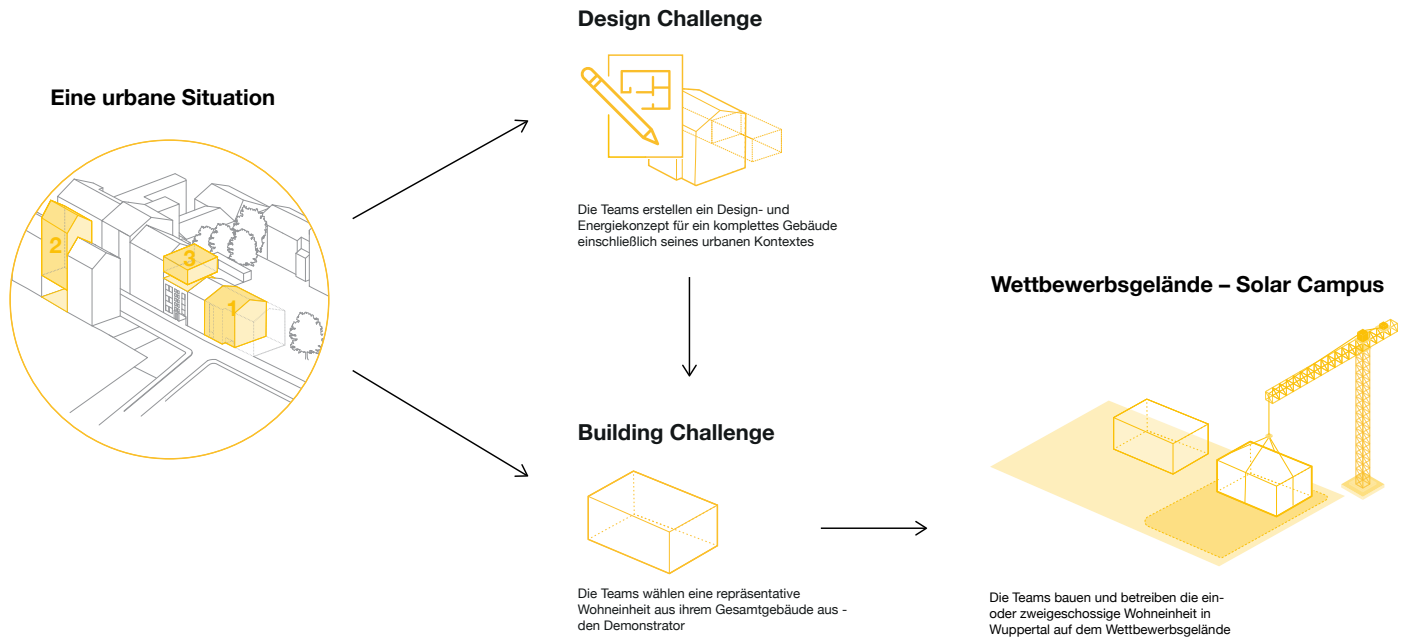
Design Challenge

Eine urbane Situation

2

3

1

Die Teams erstellen ein Design- und Energiekonzept für ein komplettes Gebäude einschließlich seines urbanen Kontextes

Wettbewerbsgelände – Solar Campus

Building Challenge

Die Teams wählen eine repräsentative Wohneinheit aus ihrem Gesamtgebäude aus - den Demonstrator

Die Teams bauen und betreiben die ein- oder zweigeschossige Wohneinheit in Wuppertal auf dem Wettbewerbsgelände